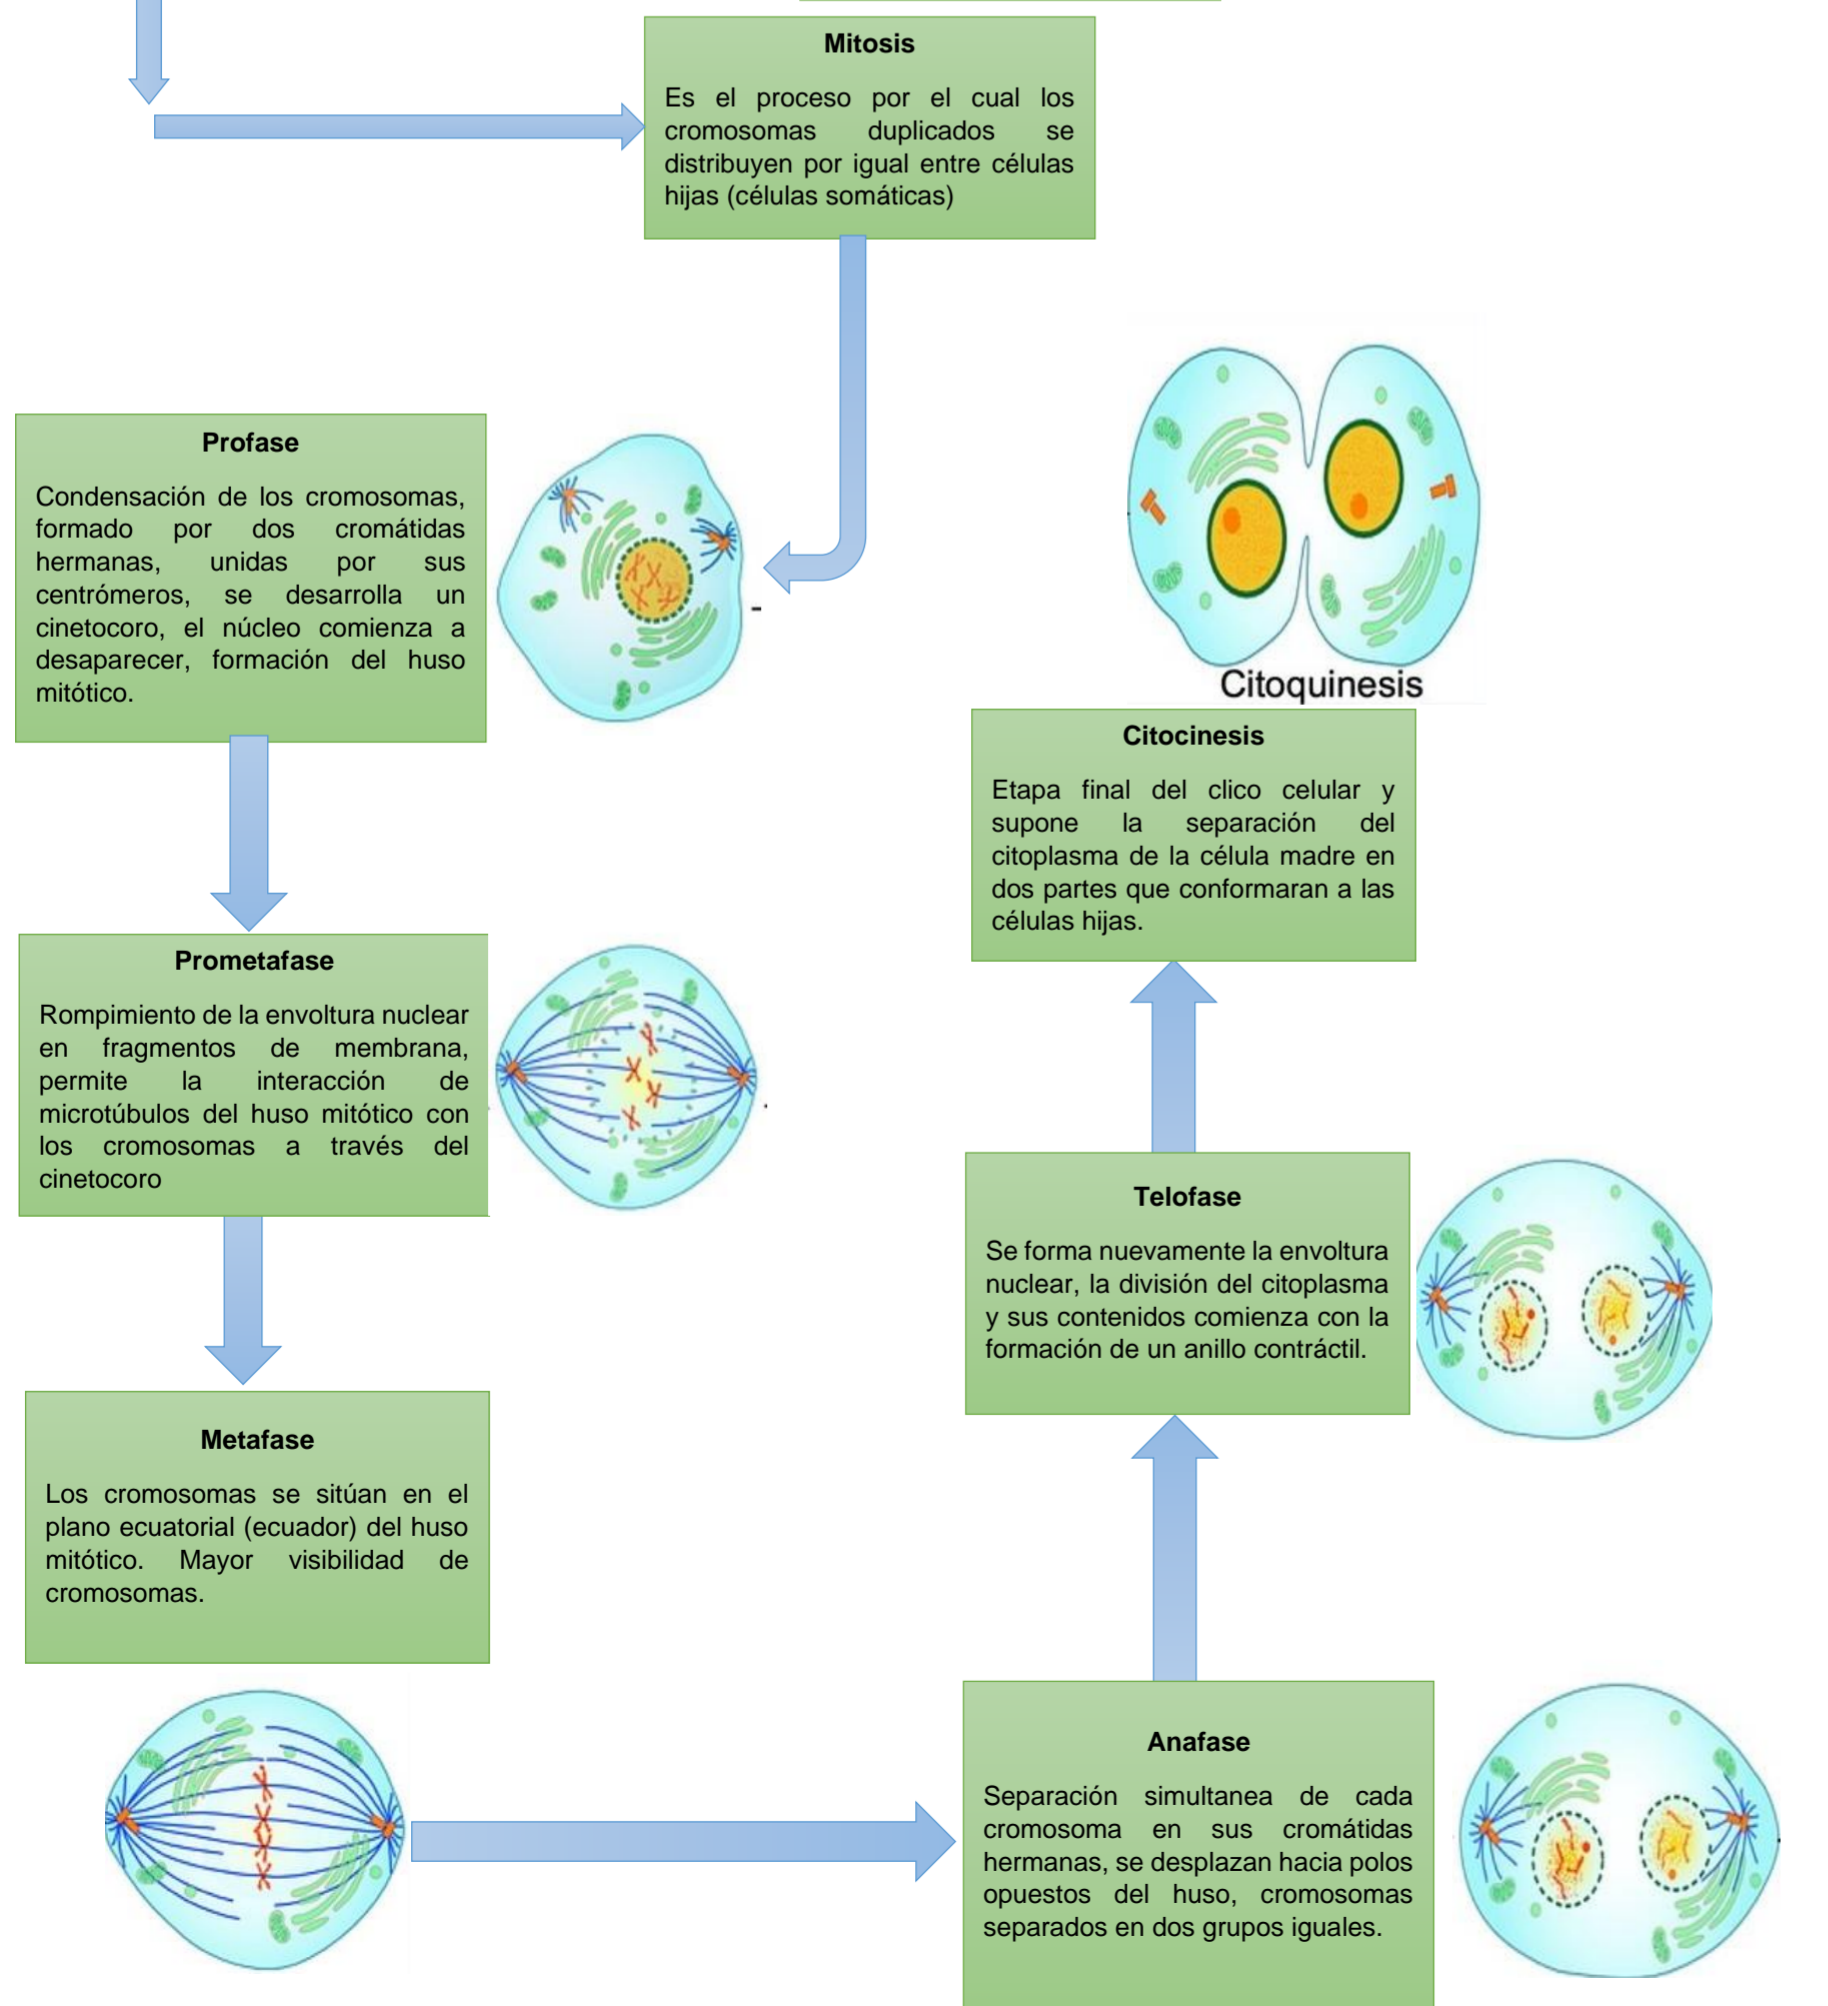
Mitosis

Es el proceso por el cual los cromosomas duplicados se distribuyen por igual entre células hijas (células somáticas)

Profase

Condensación de los cromosomas, formado por dos cromátidas hermanas, unidas por sus centrómeros, se desarrolla un cinetocoro, el núcleo comienza a desaparecer, formación del huso mitótico.

Citoquinesis

Citocinesis

Etapa final del clico celular y supone la separación del citoplasma de la célula madre en dos partes que conformaran a las células hijas.

Prometafase

Rompimiento de la envoltura nuclear en fragmentos de membrana, permite la interacción de microtúbulos del huso mitótico con los cromosomas a través del cinetocoro

Telofase

Se forma nuevamente la envoltura nuclear, la división del citoplasma y sus contenidos comienza con la formación de un anillo contráctil.

Metafase

Los cromosomas se sitúan en el plano ecuatorial (ecuador) del huso mitótico. Mayor visibilidad de cromosomas.

Anafase

Separación simultanea de cada cromosoma en sus cromátidas hermanas, se desplazan hacia polos opuestos del huso, cromosomas separados en dos grupos iguales.